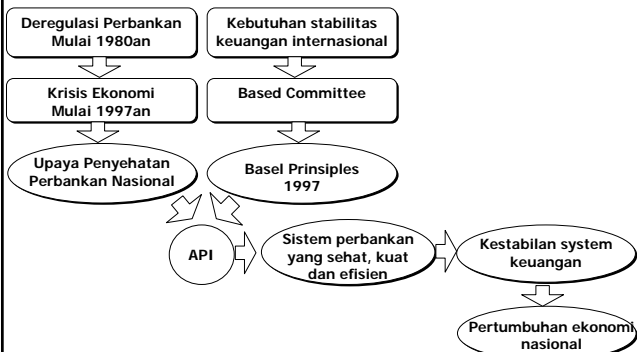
Deregulasi Perbankan Mulai 1980an

Kebutuhan stabilitas keuangan internasional

Krisis Ekonomi Mulai 1997an

Based Committee

Upaya Penyehatan Perbankan Nasional

Basel Prinsiples 1997

API

Sistem perbankan yang sehat, kuat dan efisien

Kestabilan system keuangan

Pertumbuhan ekonomi nasional